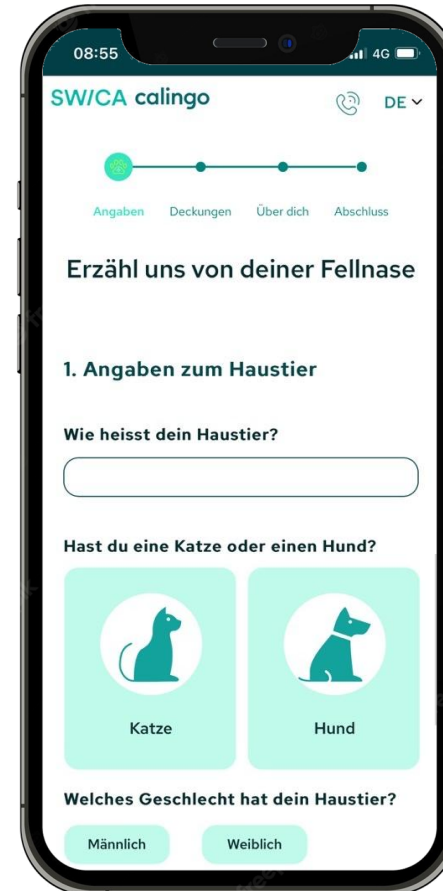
08:55
4G

SWICA calingo
DE

Angaben Deckungen Über dich Abschluss

Erzähl uns von deiner Fellnase

1. Angaben zum Haustier

Wie heisst dein Haustier?

Hast du eine Katze oder einen Hund?

Katze

Hund

Welches Geschlecht hat dein Haustier?

Männlich

Weiblich